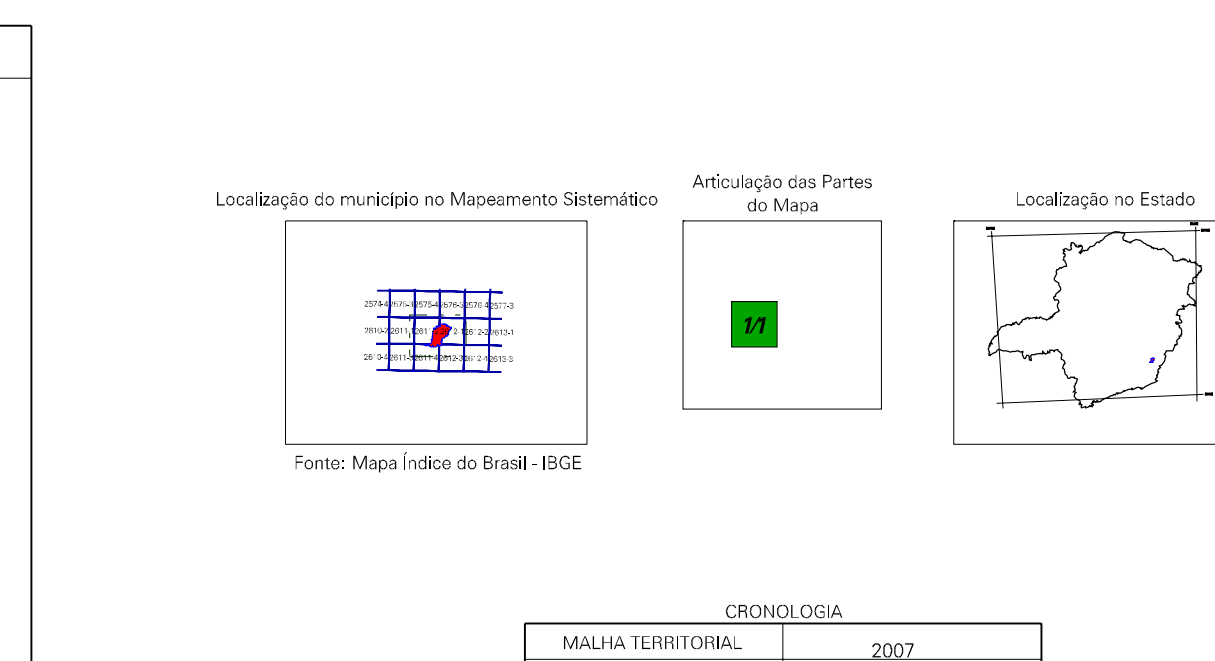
Localização do município no Mapeamento Sistemático

2576-4 2575-4 2578-4 2576-3 2576-4 2577-3
2610-2 2611-1 2611 2612-1 2612-2 2613-1
2610-4 2611-3 2611-4 2612-3 2612-4 2613-3

Fonte: Mapa Índice do Brasil - IBGE

Articulação das Partes do Mapa

1/1

Localização no Estado

CRONOLOGIA

| MALHA TERRITORIAL | 2007 |
|---|---|